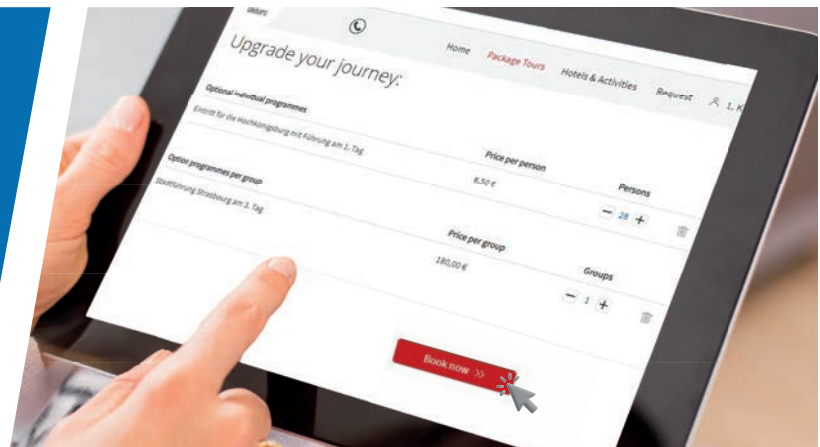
Home Package Tours Hotels & Activities Request 1. K

Upgrade your journey:

Optional individual programmes

Eintritt für die Hochkönigsburg mit Führung am 1. Tag

Price per person

8,50 €

Persons

− 28 +

Option programmes per group

Stadtführung Strasbourg am 1. Tag

Price per group

180,00 €

Groups

− 1 +

Book now >>